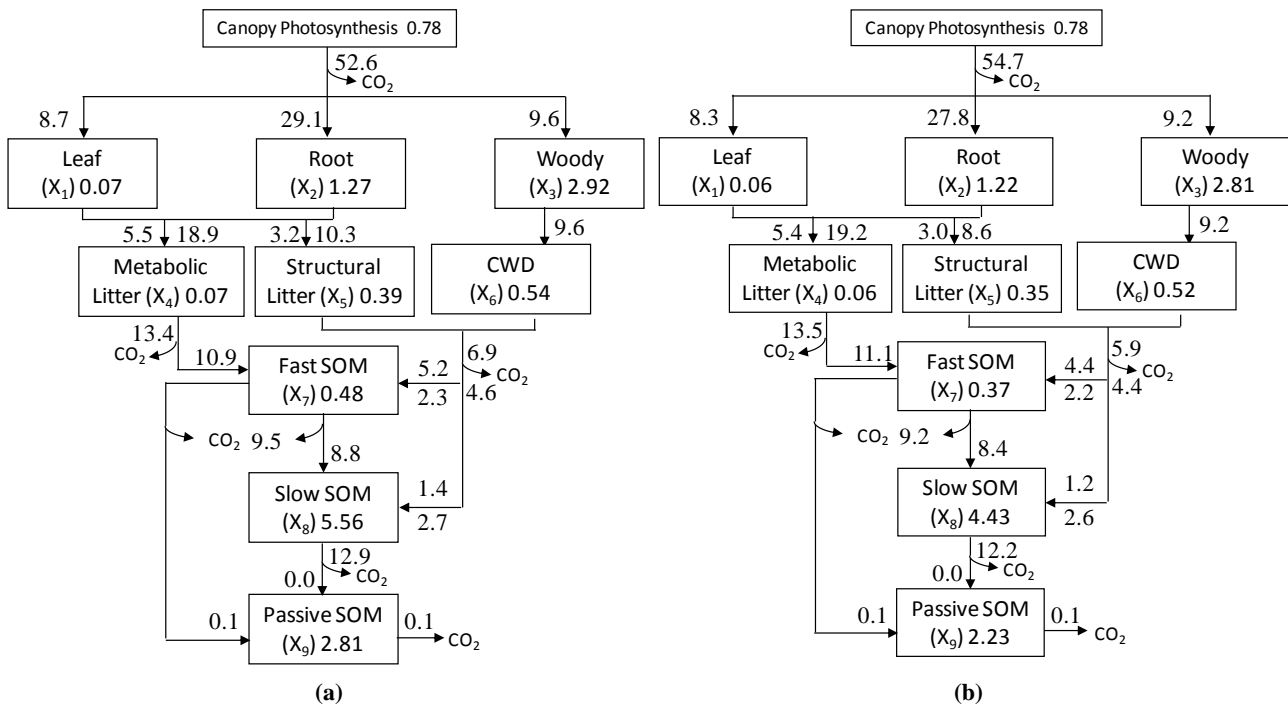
Canopy Photosynthesis 0.78

52.6
$CO_2$

8.7

29.1

9.6

Leaf
($X_1$) 0.07

Root
($X_2$) 1.27

Woody
($X_3$) 2.92

5.5 18.9

3.2 10.3

9.6

Metabolic
Litter ($X_4$) 0.07

Structural
Litter ($X_5$) 0.39

CWD
($X_6$) 0.54

13.4
$CO_2$

10.9

Fast SOM
($X_7$) 0.48

5.2
2.3

6.9
$CO_2$
4.6

$CO_2$ 9.5

8.8

Slow SOM
($X_8$) 5.56

1.4
2.7

12.9
0.0 $CO_2$

0.1

Passive SOM
($X_9$) 2.81

0.1
$CO_2$

(a)

Canopy Photosynthesis 0.78

54.7
$CO_2$

8.3

27.8

9.2

Leaf
($X_1$) 0.06

Root
($X_2$) 1.22

Woody
($X_3$) 2.81

5.4 19.2

3.0 8.6

9.2

Metabolic
Litter ($X_4$) 0.06

Structural
Litter ($X_5$) 0.35

CWD
($X_6$) 0.52

13.5
$CO_2$

11.1

Fast SOM
($X_7$) 0.37

4.4
2.2

5.9
$CO_2$
4.4

$CO_2$ 9.2

8.4

Slow SOM
($X_8$) 4.43

1.2
2.6

12.2
0.0 $CO_2$

0.1

Passive SOM
($X_9$) 2.23

0.1
$CO_2$

(b)